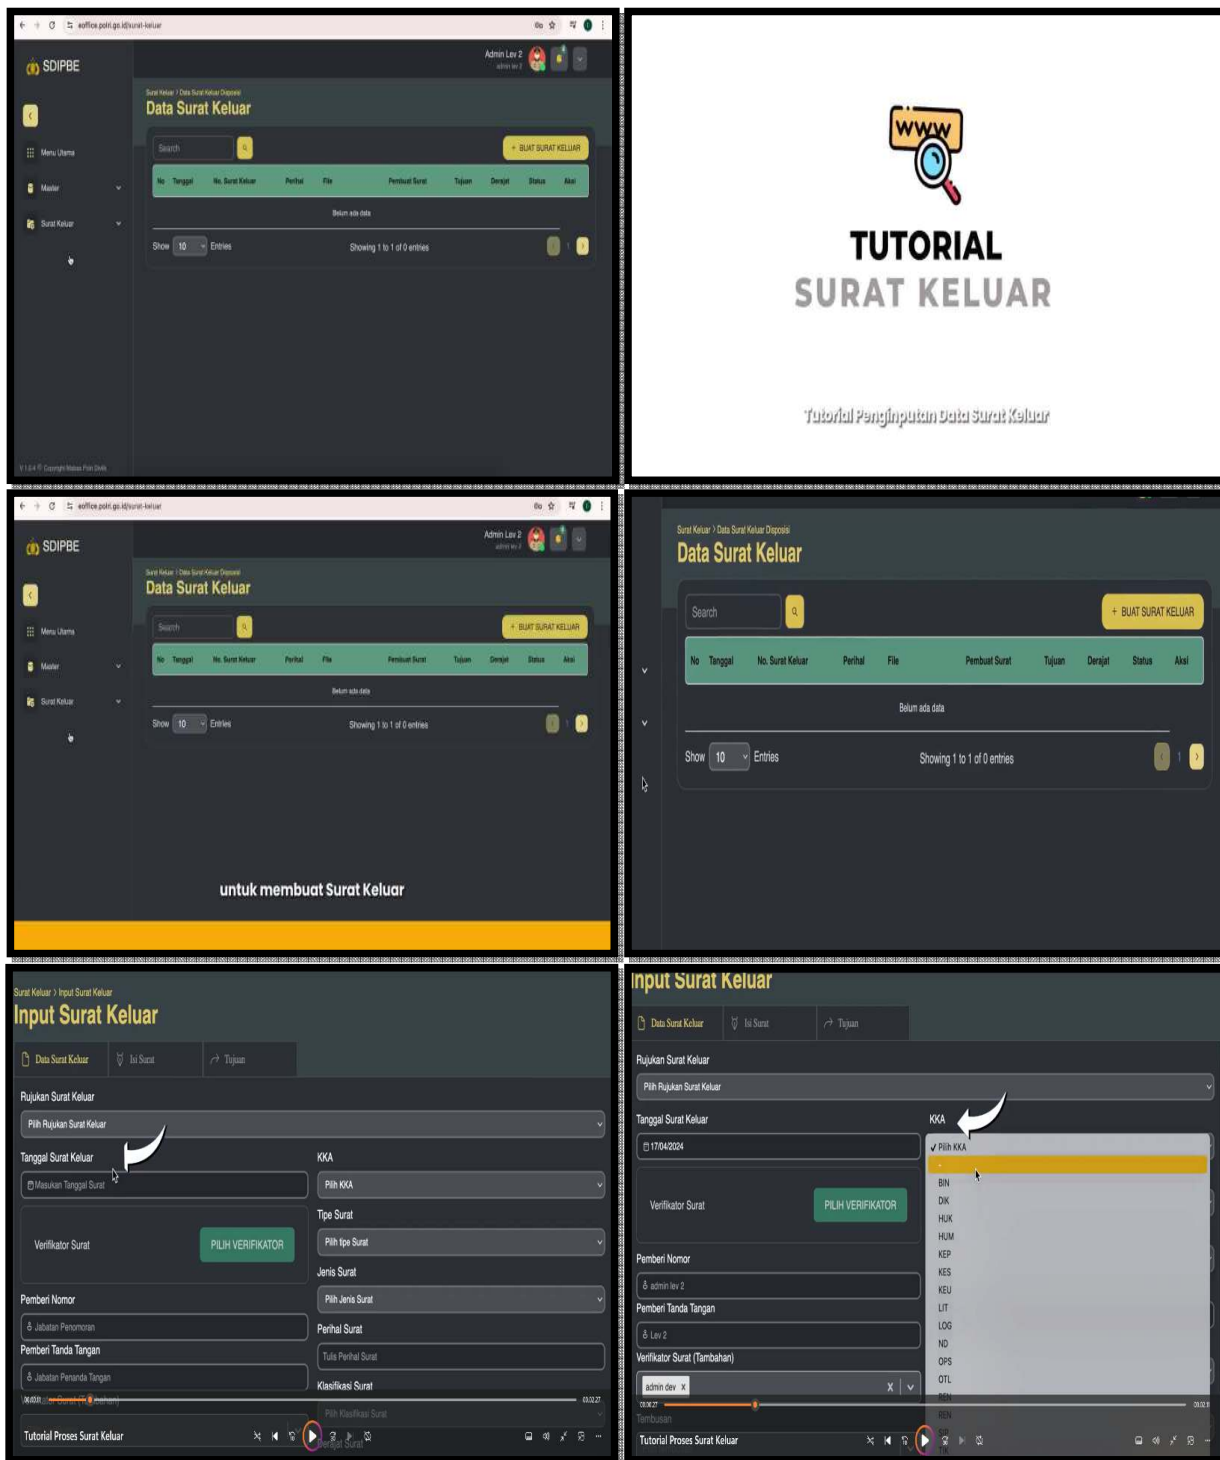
eoffice.polri.go.id/surat-keluar

SDIPBE

Admin Lev 2
admin lev 2

Menu Utama
Master
Surat Keluar

Surat Keluar / Data Surat Keluar Disposisi
Data Surat Keluar

Search
+ BUAT SURAT KELUAR

| No | Tanggal | No. Surat Keluar | Perihal | File | Pembuat Surat | Tujuan | Derajat | Status | Aksi |
|---|---|---|---|---|---|---|---|---|---|
| Belum ada data | | | | | | | | | |

Show 10 Entries
Showing 1 to 1 of 0 entries

V 1.0.4 © Copyright Mabes Polri Divtik

www

TUTORIAL
SURAT KELUAR

Tutorial Penginputan Data Surat Keluar

eoffice.polri.go.id/surat-keluar

SDIPBE

Admin Lev 2
admin lev 2

Menu Utama
Master
Surat Keluar

Surat Keluar / Data Surat Keluar Disposisi
Data Surat Keluar

Search
+ BUAT SURAT KELUAR

| No | Tanggal | No. Surat Keluar | Perihal | File | Pembuat Surat | Tujuan | Derajat | Status | Aksi |
|---|---|---|---|---|---|---|---|---|---|
| Belum ada data | | | | | | | | | |

Show 10 Entries
Showing 1 to 1 of 0 entries

untuk membuat Surat Keluar

Surat Keluar > Data Surat Keluar Disposisi
Data Surat Keluar

Search
+ BUAT SURAT KELUAR

| No | Tanggal | No. Surat Keluar | Perihal | File | Pembuat Surat | Tujuan | Derajat | Status | Aksi |
|---|---|---|---|---|---|---|---|---|---|
| Belum ada data | | | | | | | | | |

Show 10 Entries
Showing 1 to 1 of 0 entries

Surat Keluar > Input Surat Keluar
Input Surat Keluar

Data Surat Keluar
Isi Surat
Tujuan

Rujukan Surat Keluar
Pilih Rujukan Surat Keluar
Tanggal Surat Keluar
Masukan Tanggal Surat
KKA
Pilih KKA
Verifikator Surat
PILIH VERIFIKATOR
Tipe Surat
Pilih tipe Surat
Jenis Surat
Pilih Jenis Surat
Pemberi Nomor
Jabatan Penomoran
Perihal Surat
Tulis Perihal Surat
Pemberi Tanda Tangan
Jabatan Penanda Tangan
Klasifikasi Surat
Pilih Klasifikasi Surat
Derajat Surat
06:03 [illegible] 03:22:27
Tutorial Proses Surat Keluar

Input Surat Keluar

Data Surat Keluar
Isi Surat
Tujuan

Rujukan Surat Keluar
Pilih Rujukan Surat Keluar
Tanggal Surat Keluar
17/04/2024
KKA
✓ Pilih KKA
-
BIN
DIK
HUK
HUM
KEP
KES
KEU
LIT
LOG
ND
OPS
OTL
REN
REN
Verifikator Surat
PILIH VERIFIKATOR
Pemberi Nomor
admin lev 2
Pemberi Tanda Tangan
Lev 2
Verifikator Surat (Tambahan)
admin dev ×
Tembusan
03:06:27
Tutorial Proses Surat Keluar